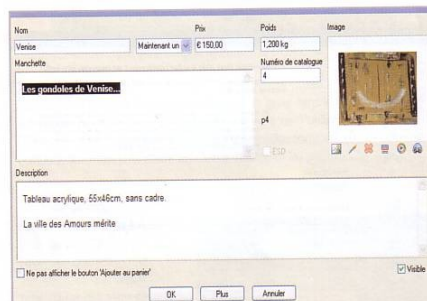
Nom
Venise

Prix
Maintenant un
€ 150,00

Poids
1,200 kg

Image

Manchette
Les gondoles de Venise...

Numéro de catalogue
4

p4

ESD

Description
Tableau acrylique, 55x46cm, sans cadre.

La ville des Amours mérite

Ne pas afficher le bouton 'Ajouter au panier'

Visible

OK
Plus
Annuler